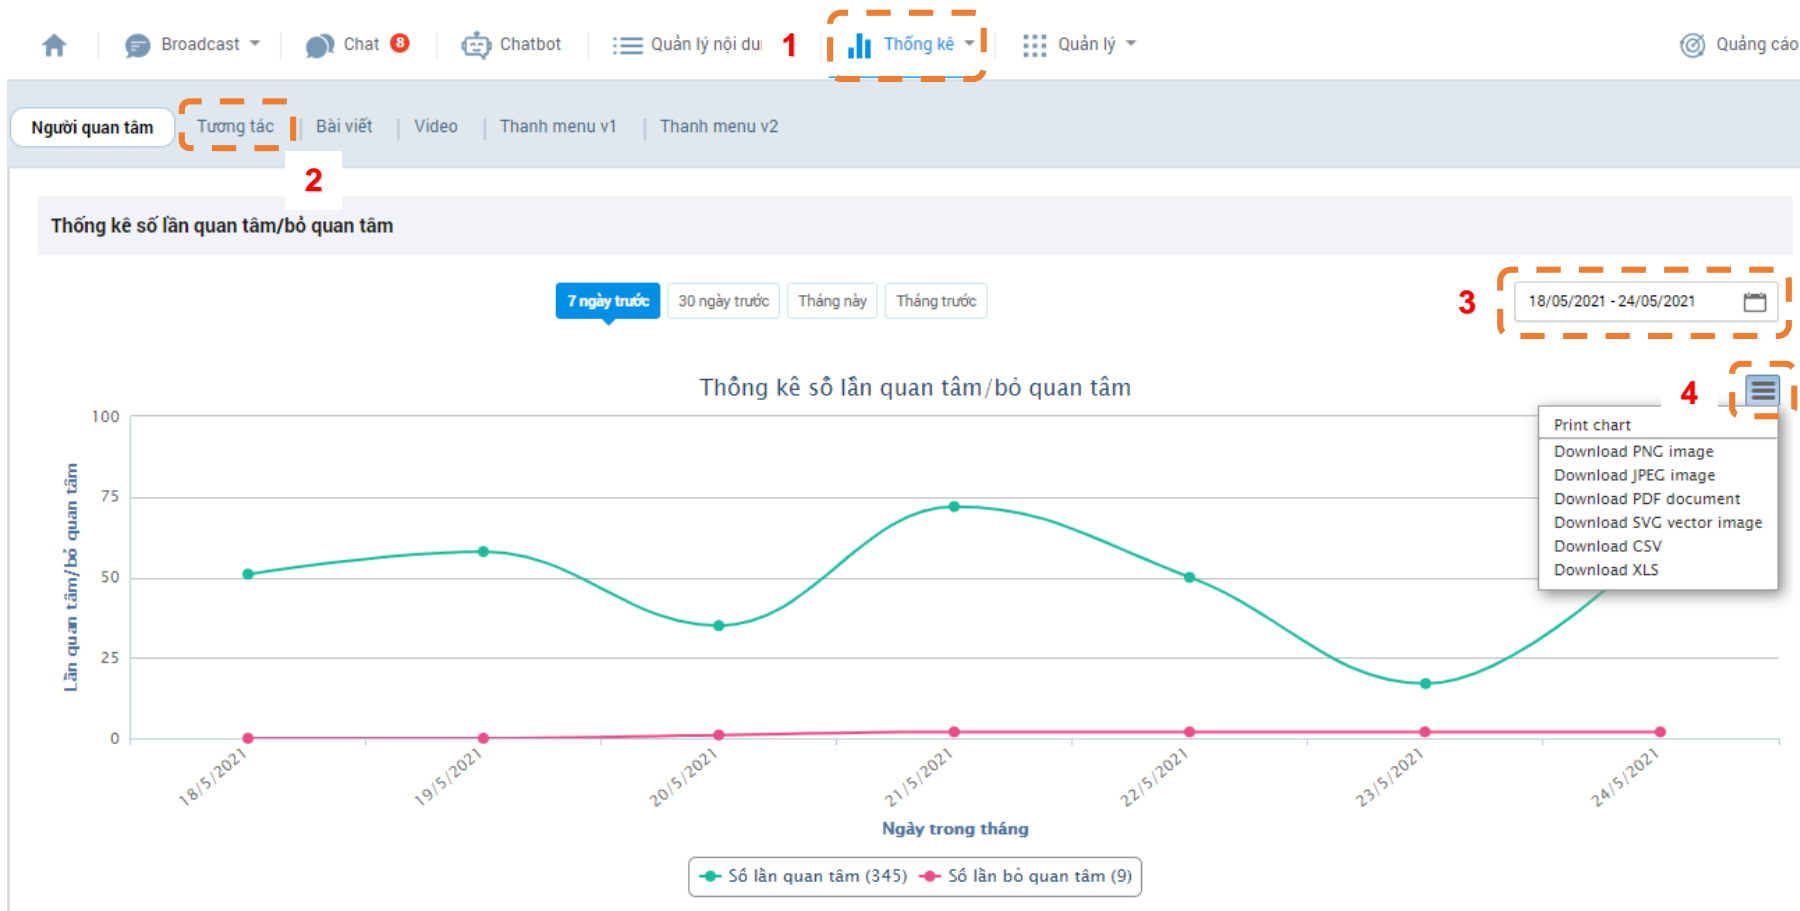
Broadcast Chat 8 Chatbot Quản lý nội du 1 Thống kê Quản lý Quảng cáo

Người quan tâm Tương tác Bài viết Video Thanh menu v1 Thanh menu v2

2

Thống kê số lần quan tâm/bỏ quan tâm

7 ngày trước 30 ngày trước Tháng này Tháng trước

3 18/05/2021 - 24/05/2021

Thống kê số lần quan tâm/bỏ quan tâm

4

Print chart
Download PNG image
Download JPEG image
Download PDF document
Download SVG vector image
Download CSV
Download XLS

Lần quan tâm/bỏ quan tâm

100
75
50
25
0

18/5/2021 19/5/2021 20/5/2021 21/5/2021 22/5/2021 23/5/2021 24/5/2021

Ngày trong tháng

Số lần quan tâm (345) Số lần bỏ quan tâm (9)